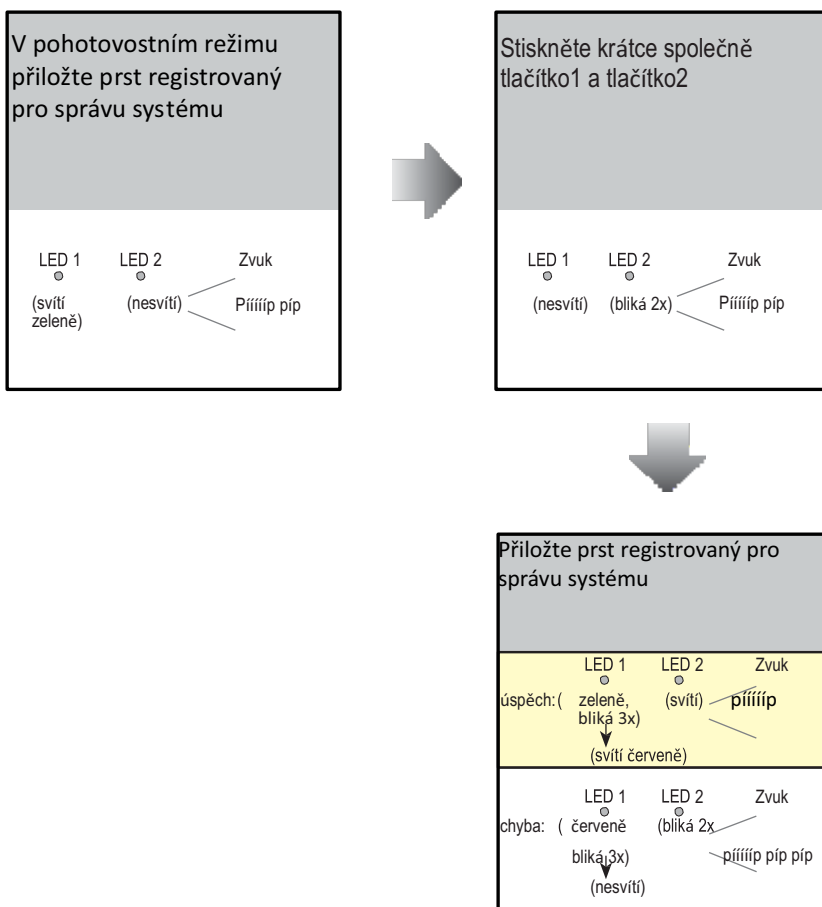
V pohotovostním režimu přiložte prst registrovaný pro správu systému

LED 1 LED 2 Zvuk

(svítí zeleně) (nesvítí) Píííííp píp

Stiskněte krátce společně tlačítko1 a tlačítko2

LED 1 LED 2 Zvuk

(nesvítí) (bliká 2x) Píííííp píp

Přiložte prst registrovaný pro správu systému

LED 1 LED 2 Zvuk

úspěch:( zeleně, bliká 3x) (svítí) pííííp

(svítí červeně)

LED 1 LED 2 Zvuk

chyba: ( červeně bliká 3x) (bliká 2x píííííp píp píp

(nesvítí)